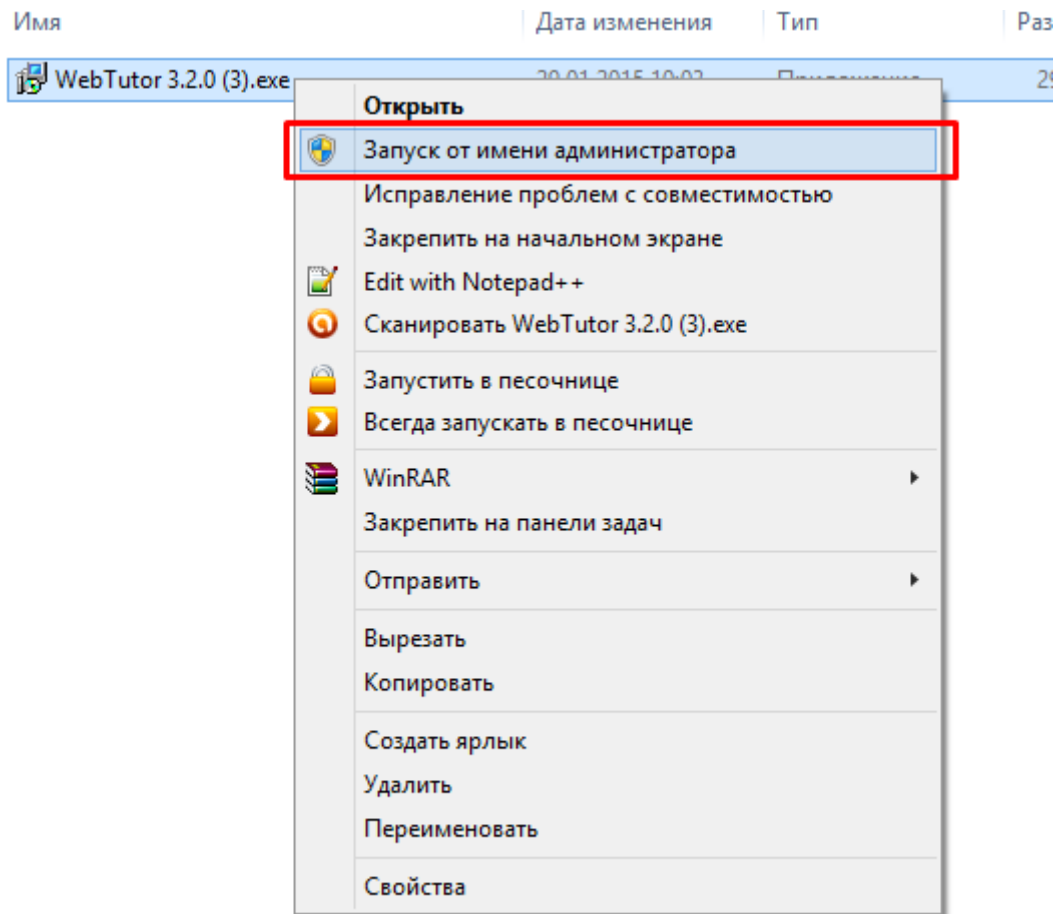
Имя | Дата изменения | Тип | Раз

WebTutor 3.2.0 (3).exe 20.01.2015 10:02 Приложение 29

Открыть
Запуск от имени администратора
Исправление проблем с совместимостью
Закрепить на начальном экране
Edit with Notepad++
Сканировать WebTutor 3.2.0 (3).exe
Запустить в песочнице
Всегда запускать в песочнице
WinRAR
Закрепить на панели задач
Отправить
Вырезать
Копировать
Создать ярлык
Удалить
Переименовать
Свойства